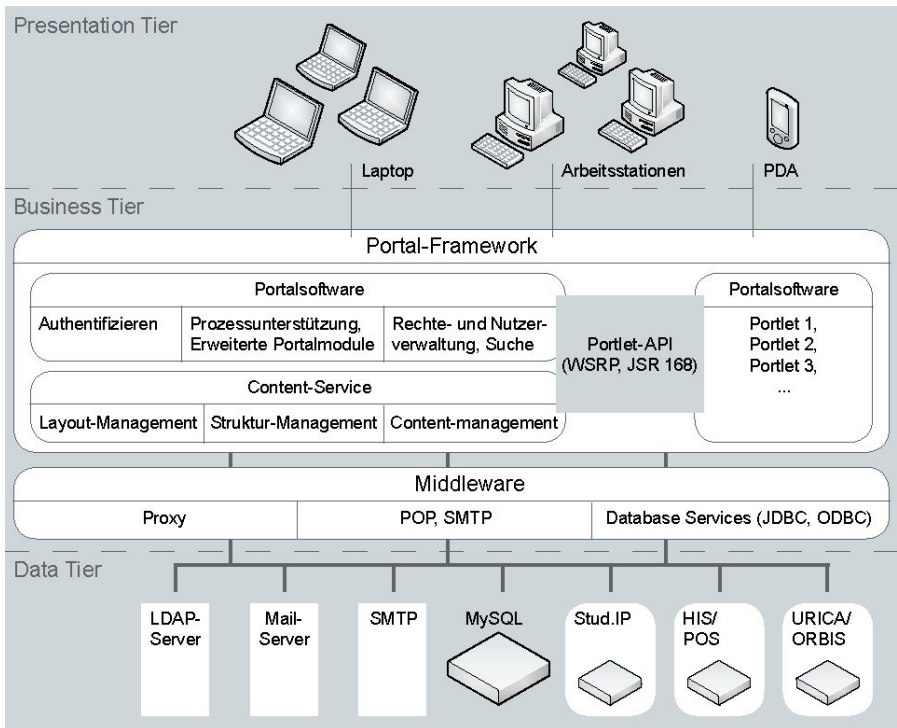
Presentation Tier

Laptop

Arbeitsstationen

PDA

Business Tier

Portal-Framework

Portalsoftware

Authentifizieren

Prozessunterstützung, Erweiterte Portalmodule

Rechte- und Nutzerverwaltung, Suche

Content-Service

Layout-Management

Struktur-Management

Content-management

Portlet-API (WSRP, JSR 168)

Portalsoftware

Portlet 1, Portlet 2, Portlet 3, ...

Middleware

Proxy

POP, SMTP

Database Services (JDBC, ODBC)

Data Tier

LDAP-Server

Mail-Server

SMTP

MySQL

Stud.IP

HIS/ POS

URICA/ ORBIS